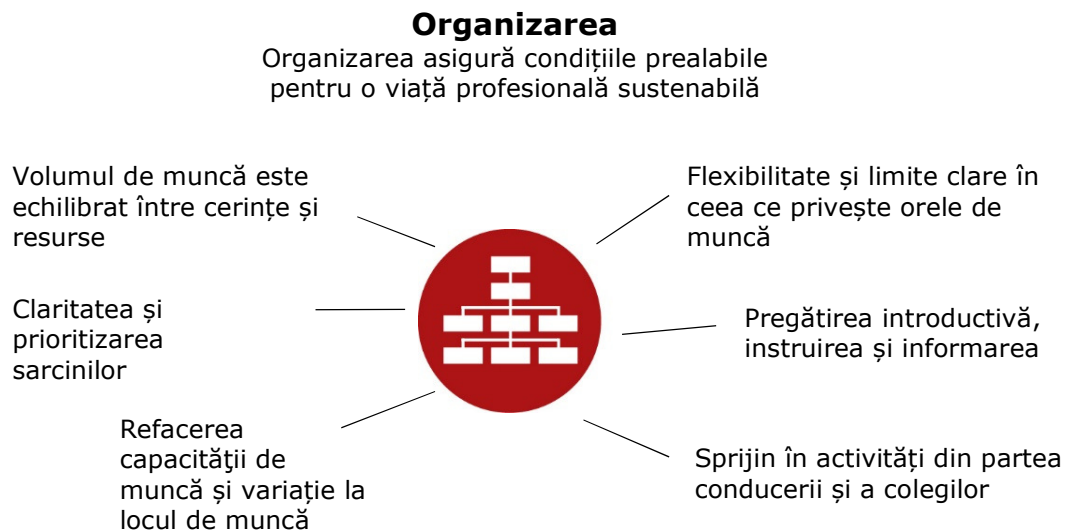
Organizarea

Organizarea asigură condițiile prealabile pentru o viață profesională sustenabilă

Volumul de muncă este echilibrat între cerințe și resurse

Flexibilitate și limite clare în ceea ce privește orele de muncă

Claritatea și prioritizarea sarcinilor

Pregătirea introductivă, instruirea și informarea

Refacerea capacităţii de muncă și variație la locul de muncă

Sprijin în activități din partea conducerii și a colegilor